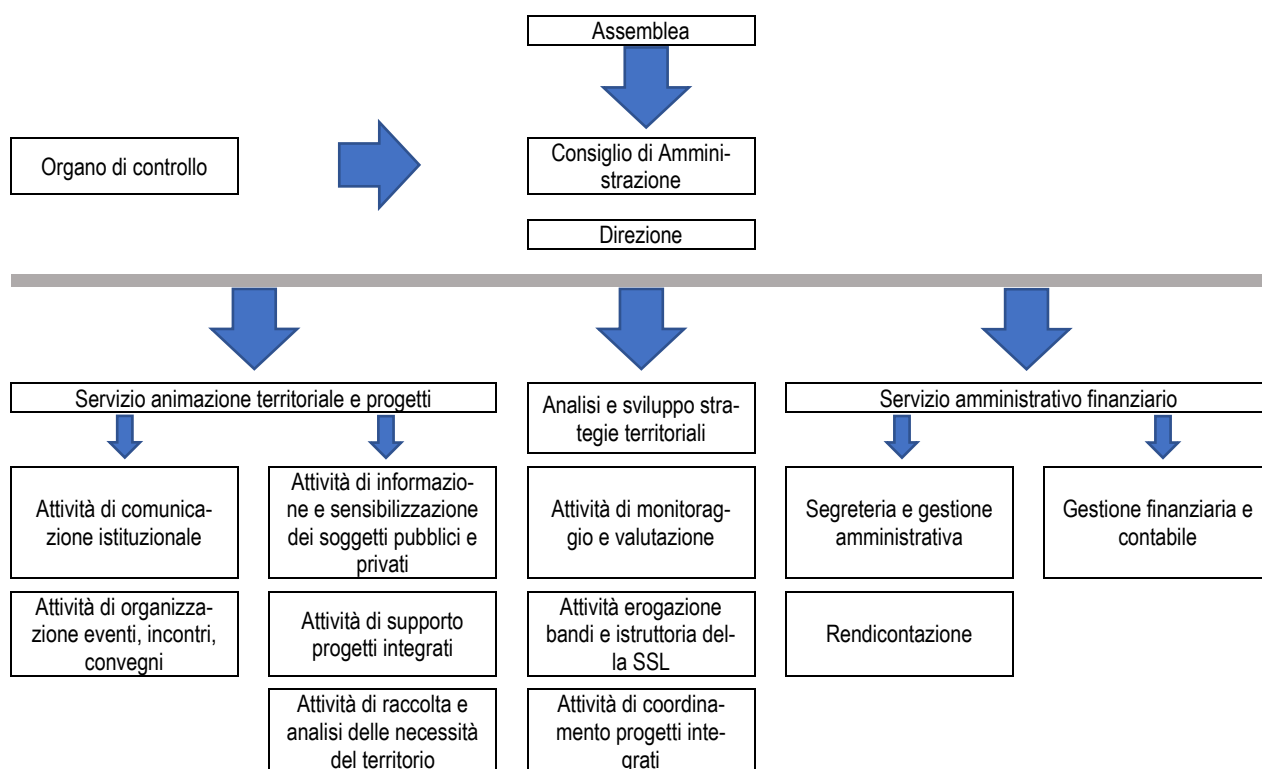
Assemblea

Organo di controllo

Consiglio di Amministrazione

Direzione

Servizio animazione territoriale e progetti

Attività di comunicazione istituzionale

Attività di organizzazione eventi, incontri, convegni

Attività di informazione e sensibilizzazione dei soggetti pubblici e privati

Attività di supporto progetti integrati

Attività di raccolta e analisi delle necessità del territorio

Analisi e sviluppo strategie territoriali

Attività di monitoraggio e valutazione

Attività erogazione bandi e istruttoria della SSL

Attività di coordinamento progetti integrati

Servizio amministrativo finanziario

Segreteria e gestione amministrativa

Rendicontazione

Gestione finanziaria e contabile